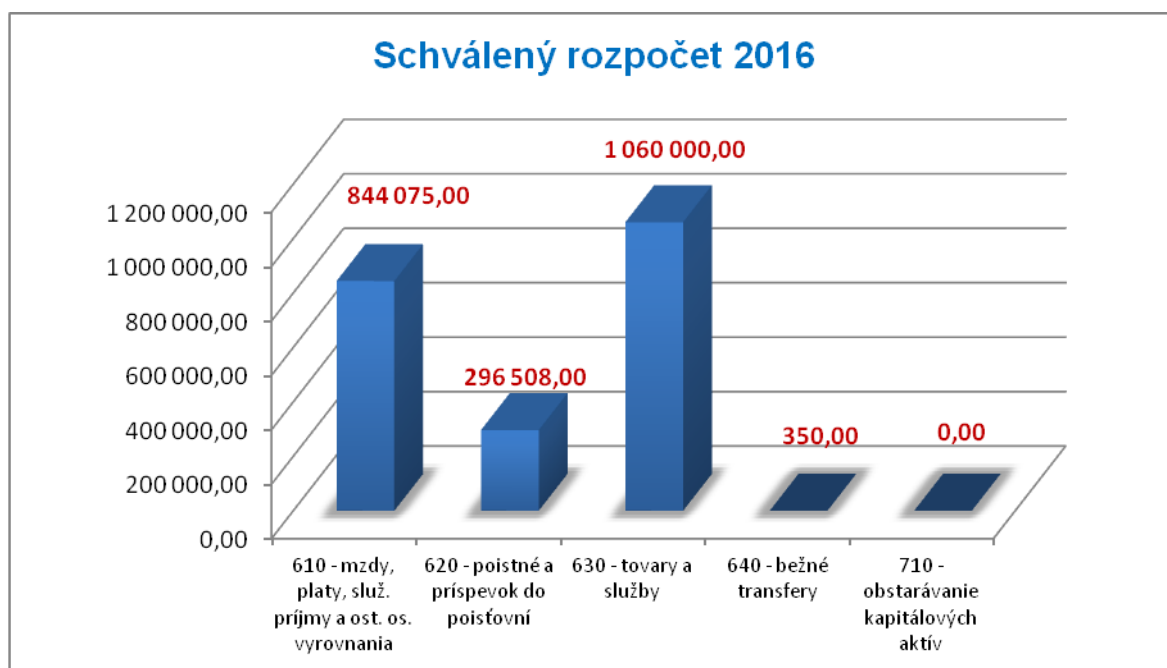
Schválený rozpočet 2016

1 200 000,00
1 000 000,00
800 000,00
600 000,00
400 000,00
200 000,00
0,00

844 075,00
296 508,00
1 060 000,00
350,00
0,00

610 - mzdy, platy, služ. príjmy a ost. os. vyrovnania
620 - poistné a príspevok do poisťovní
630 - tovary a služby
640 - bežné transfery
710 - obstarávanie kapitálových aktív